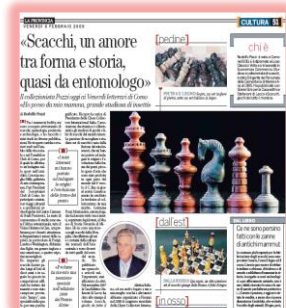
LA PROVINCIA
VENERDÌ 6 FEBBRAIO 2009

CULTURA 51

«Scacchi, un amore tra forma e storia, quasi da entomologo»

Il collezionista Pozzi oggi ai Venerdì letterari di Como «Alle prese da mio nonno, grande studioso di insetti»

di Rodolfo Pozzi

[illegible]

[pedine]

chi è

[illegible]

[dall'est]

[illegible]

[in osso]

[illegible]